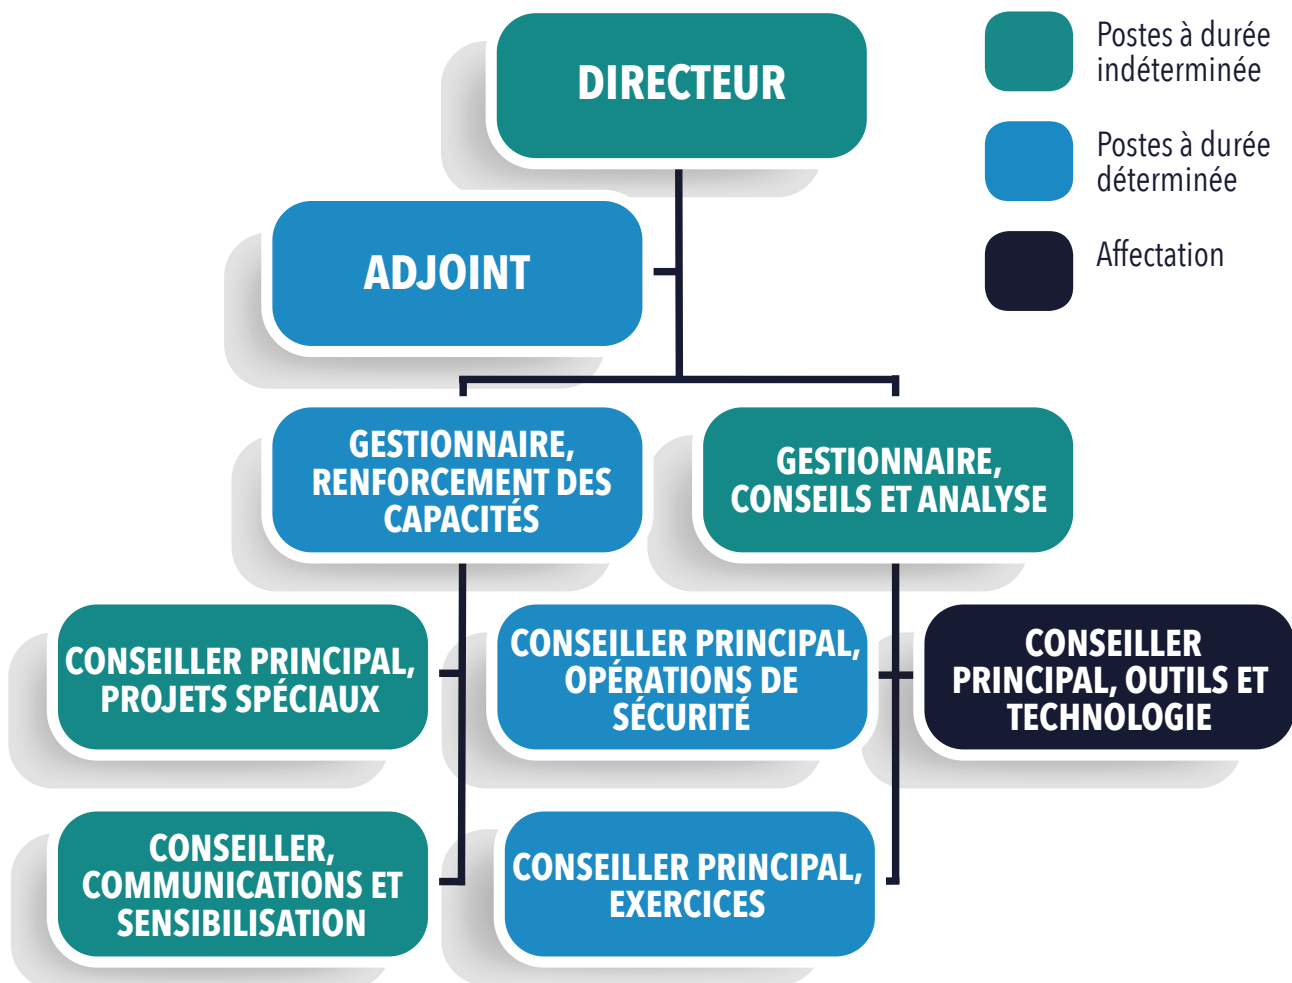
DIRECTEUR

Postes à durée indéterminée

Postes à durée déterminée

Affectation

ADJOINT

GESTIONNAIRE, RENFORCEMENT DES CAPACITÉS

GESTIONNAIRE, CONSEILS ET ANALYSE

CONSEILLER PRINCIPAL, PROJETS SPÉCIAUX

CONSEILLER PRINCIPAL, OPÉRATIONS DE SÉCURITÉ

CONSEILLER PRINCIPAL, OUTILS ET TECHNOLOGIE

CONSEILLER, COMMUNICATIONS ET SENSIBILISATION

CONSEILLER PRINCIPAL, EXERCICES